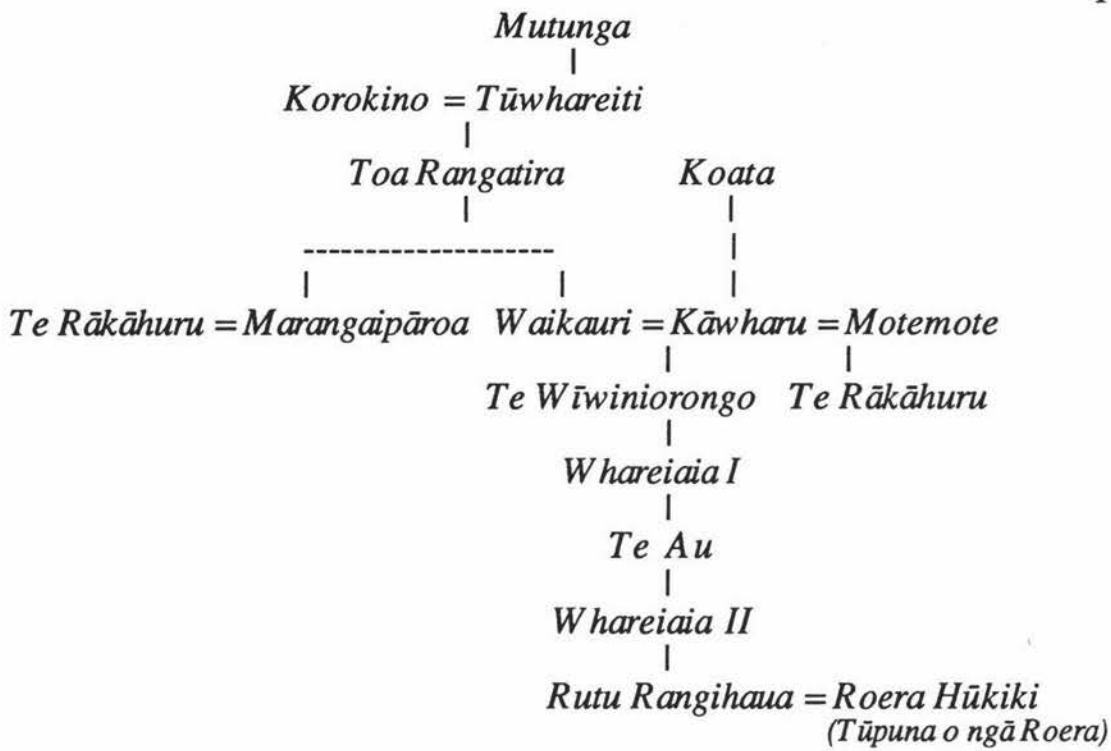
Mutunga

Korokino = Tūwhareiti

Toa Rangatira

Koata

Te Rākāhuru = Marangaipāroa

Waikauri = Kāwharu = Motemote

Te Wīwiniorongo

Te Rākāhuru

Whareiaia I

Te Au

Whareiaia II

Rutu Rangihaua = Roera Hūkiki
(Tūpuna o ngā Roera)